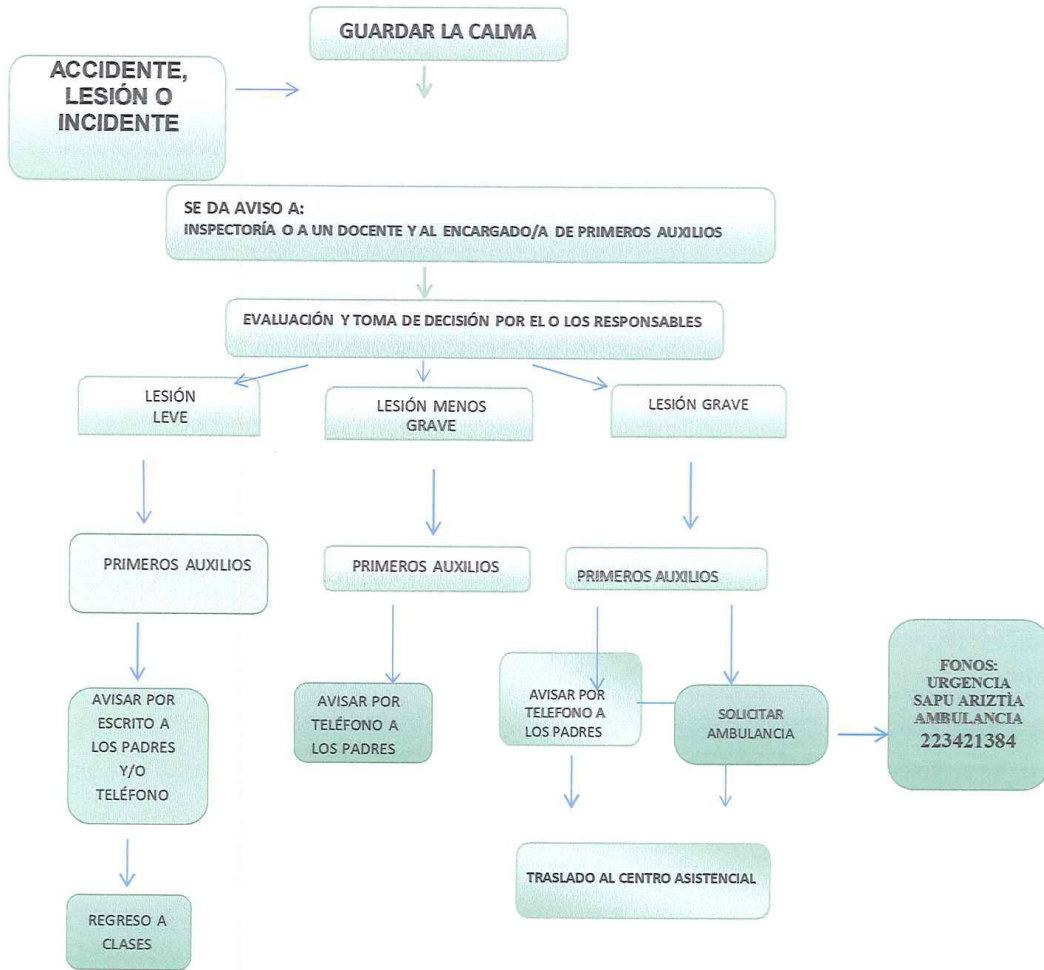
GUARDAR LA CALMA

ACCIDENTE, LESIÓN O INCIDENTE

SE DA AVISO A:
INSPECTORÍA O A UN DOCENTE Y AL ENCARGADO/A DE PRIMEROS AUXILIOS

EVALUACIÓN Y TOMA DE DECISIÓN POR EL O LOS RESPONSABLES

LESIÓN LEVE

LESIÓN MENOS GRAVE

LESIÓN GRAVE

PRIMEROS AUXILIOS

PRIMEROS AUXILIOS

PRIMEROS AUXILIOS

AVISAR POR ESCRITO A LOS PADRES Y/O TELÉFONO

AVISAR POR TELÉFONO A LOS PADRES

AVISAR POR TELEFONO A LOS PADRES

SOLICITAR AMBULANCIA

FONOS:
URGENCIA
SAPU ARIZTÍA
AMBULANCIA
223421384

TRASLADO AL CENTRO ASISTENCIAL

REGRESO A CLASES